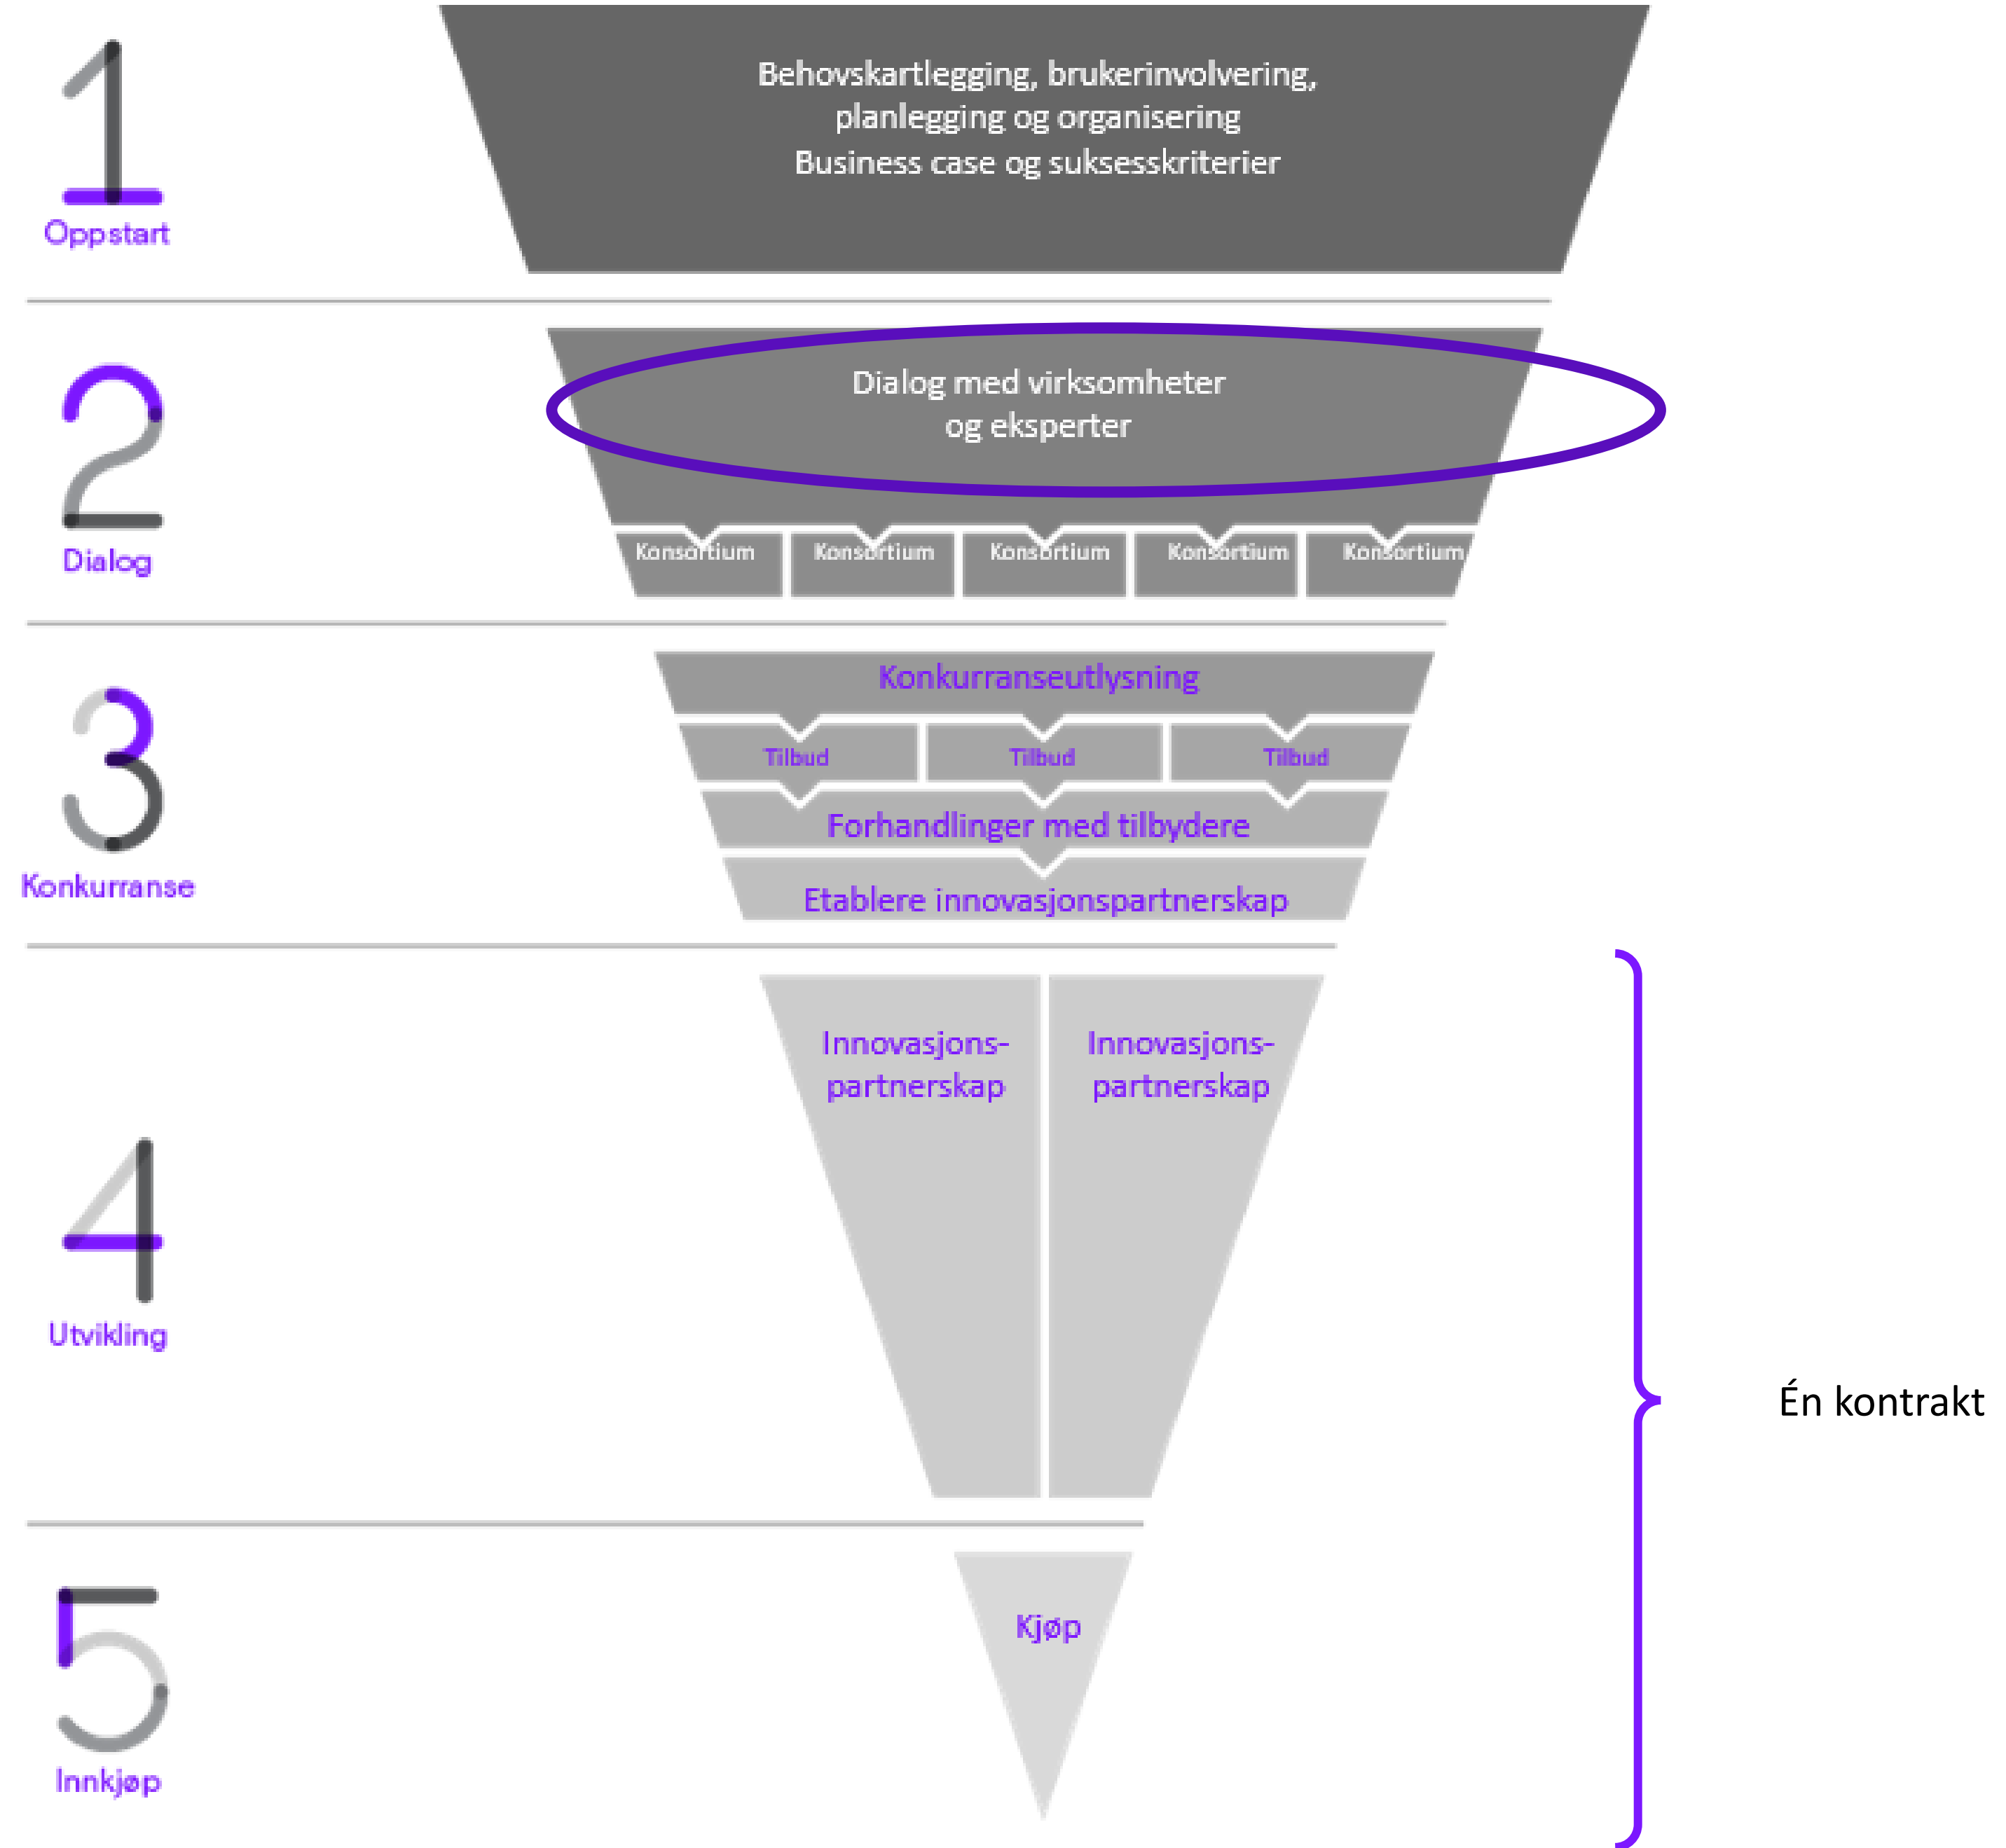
1
Oppstart

Behovskartlegging, brukerinvolvering, planlegging og organisering
Business case og suksesskriterier

2
Dialog

Dialog med virksomheter og eksperter

Konsortium
Konsortium
Konsortium
Konsortium
Konsortium

3
Konkurranse

Konkurranseutlysning

Tilbud
Tilbud
Tilbud

Forhandlinger med tilbydere

Etablere innovasjonspartnerskap

4
Utvikling

Innovasjons-partnerskap
Innovasjons-partnerskap

5
Innkjøp

Kjøp

Én kontrakt